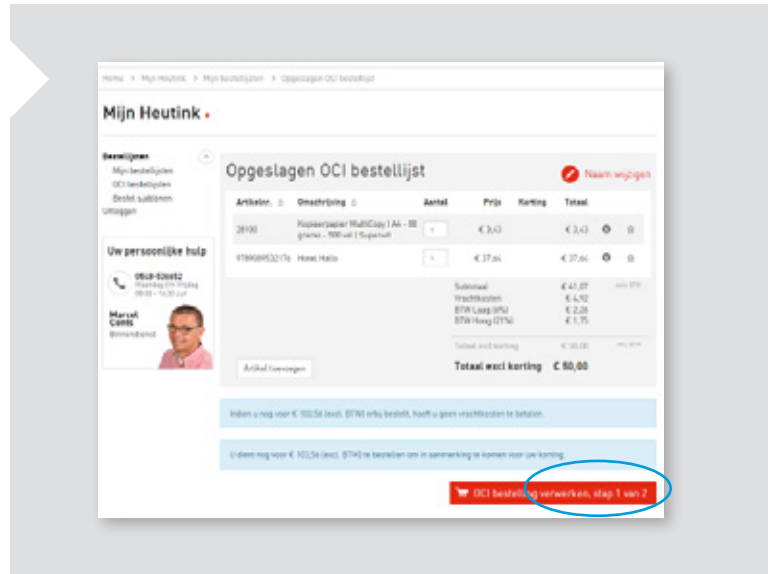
Home > Mijn Heutink > Mijn bestellijsten > Opgeslagen OCI bestellijst

Mijn Heutink .

Bestellijnen
Mijn bestellijsten
OCI bestellijsten
Bestel sjablonen
Uitloggen

Uw persoonlijke hulp

0548-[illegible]
Maandag t/m Vrijdag
08:00 - 16:30 uur

Marcel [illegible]
Binnendienst

Opgeslagen OCI bestellijst

Naam wijzigen

| Artikelnr. | Omschrijving | Aantal | Prijs | Korting | Totaal |
|---|---|---|---|---|---|
| 28100 | Kopieerpapier MultiCopy | A4 - 80 grams - 500 vel | Supersoft | 1 | € 3,43 | | € 3,43 |
| 9789089532176 | Hotel Hallo | 1 | € 37,64 | | € 37,64 |

Subtotaal € 41,07
Vrachtkosten € 4,92
BTW Laag (6%) € 2,26
BTW Hoog (21%) € 1,75

Totaal excl korting € 50,00

Totaal excl korting € 50,00

Artikel toevoegen

Indien u nog voor € 103,56 (excl. BTW) erbij bestelt, hoeft u geen vrachtkosten te betalen.

U dient nog voor € 103,56 (excl. BTW) te bestellen om in aanmerking te komen voor uw korting.

OCI bestelling verwerken, stap 1 van 2